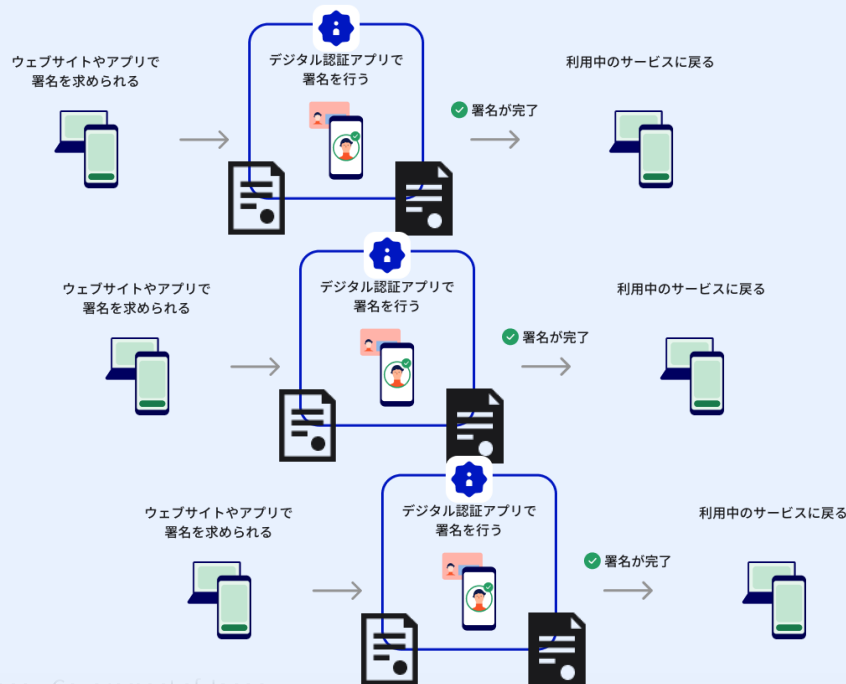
ウェブサイトやアプリで
署名を求められる

デジタル認証アプリで
署名を行う

署名が完了

利用中のサービスに戻る

ウェブサイトやアプリで
署名を求められる

デジタル認証アプリで
署名を行う

署名が完了

利用中のサービスに戻る

ウェブサイトやアプリで
署名を求められる

デジタル認証アプリで
署名を行う

署名が完了

利用中のサービスに戻る